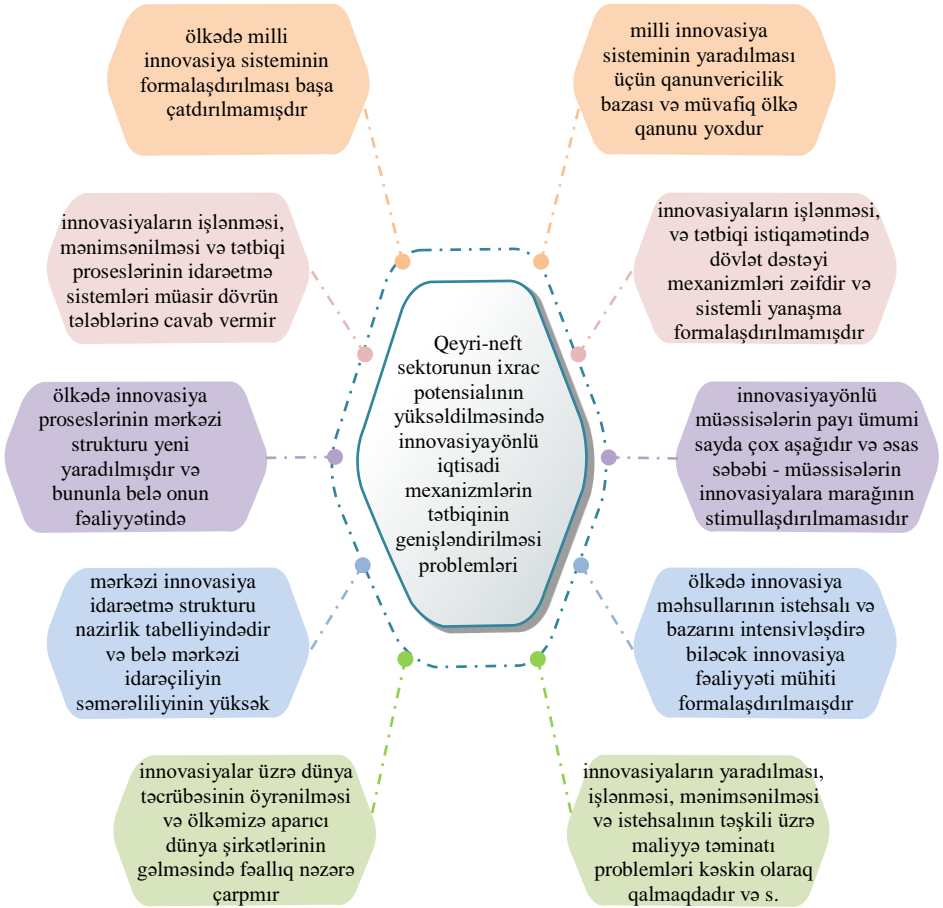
ölkədə milli innovasiya sisteminin formalaşdırılması başa çatdırılmamışdır

milli innovasiya sisteminin yaradılması üçün qanunvericilik bazası və müvafiq ölkə qanunu yoxdur

innovasiyaların işlənməsi, mənimsənilməsi və tətbiqi proseslərinin idarəetmə sistemləri müasir dövrün tələblərinə cavab vermir

innovasiyaların işlənməsi, və tətbiqi istiqamətində dövlət dəstəyi mexanizmləri zəifdir və sistemli yanaşma formalaşdırılmamışdır

Qeyri-neft sektorunun ixrac potensialının yüksəldilməsində innovasiyayönlü iqtisadi mexanizmlərin tətbiqinin genişləndirilməsi problemləri

ölkədə innovasiya proseslərinin mərkəzi strukturu yeni yaradılmışdır və bununla belə onun fəaliyyətində

innovasiyayönlü müəssisələrin payı ümumi sayda çox aşağıdır və əsas səbəbi - müəssisələrin innovasiyalara marağının stimullaşdırılmamasıdır

mərkəzi innovasiya idarəetmə strukturu nazirlik tabelliyindədir və belə mərkəzi idarəçiliyin səmərəliliyinin yüksək

ölkədə innovasiya məhsullarının istehsalı və bazarını intensivləşdirə biləcək innovasiya fəaliyyəti mühiti formalaşdırılmaışdır

innovasiyalar üzrə dünya təcrübəsinin öyrənilməsi və ölkəmizə aparıcı dünya şirkətlərinin gəlməsində fəallıq nəzərə çarpmır

innovasiyaların yaradılması, işlənməsi, mənimsənilməsi və istehsalının təşkili üzrə maliyyə təminatı problemləri kəskin olaraq qalmaqdadır və s.